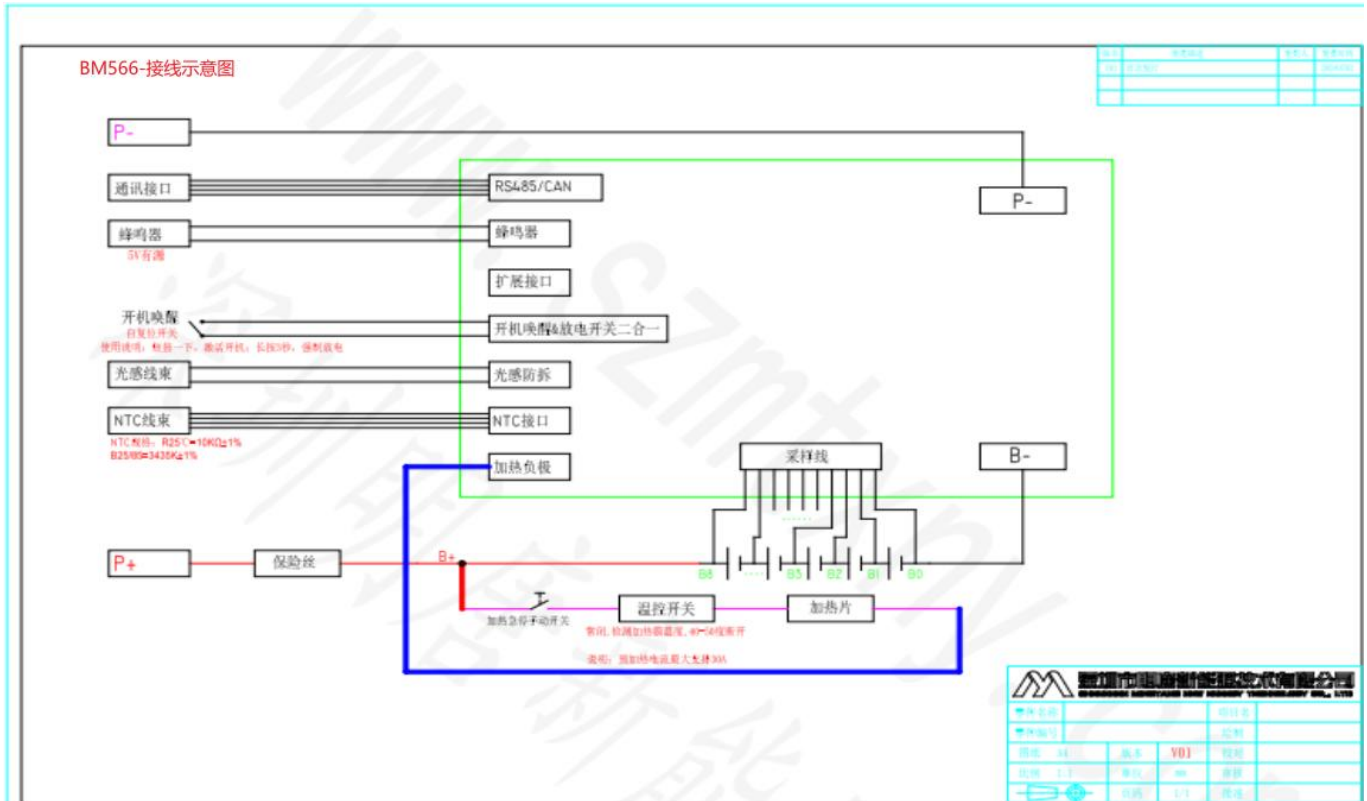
BM566-接线示意图

P-

通讯接口

RS485/CAN

P-

蜂鸣器

5V有源

蜂鸣器

扩展接口

开机唤醒

自复位开关

使用说明：轻按一下，激活开机；长按3秒，强制关机

开机唤醒&放电开关二合一

光感线束

光感防拆

NTC线束

NTC接口

NTC规格：R25℃=10KΩ±1%
B25/85=3435K±1%

加热负极

采样线

B-

P+

保险丝

B+

B8

B3

B2

B1

B0

加热急停手动开关

温控开关

常闭，检测加热膜温度，40-50度断开

加热片

说明：预加热电流最大支持30A

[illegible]

V01